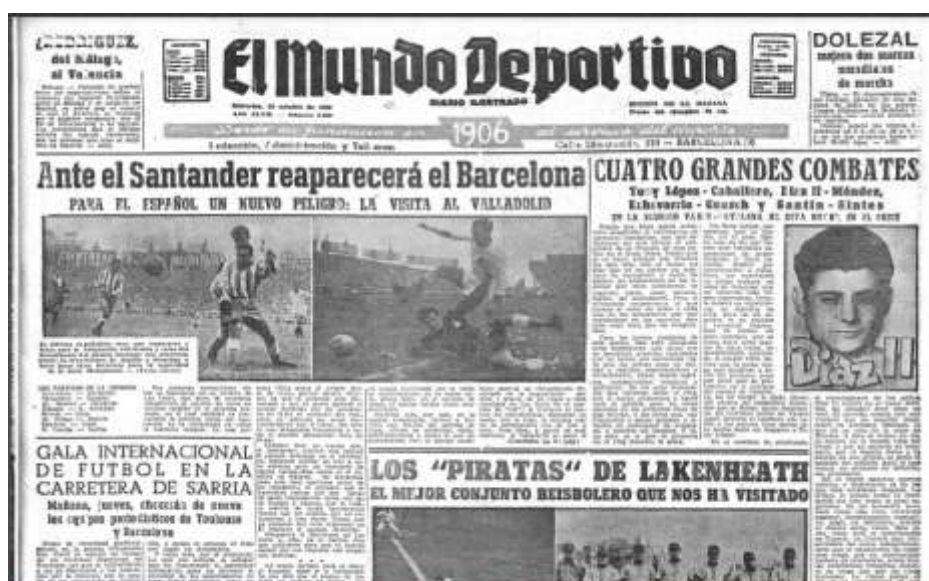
¿RODRIGUEZ del Málaga, al Valencia

El Mundo Deportivo
DIARIO ILUSTRADO

1906

Redacción, Administración y Talleres

DOLEZAL mejor de marcas mundiales de marcha

Ante el Santander reaparecerá el Barcelona
PARA EL ESPAÑOL UN NUEVO PELIGRO: LA VISITA AL VALLADOLID

CUATRO GRANDES COMBATES
Tony López - Caballero, Díaz II - Méndez, Echevarría - Gousch y Santín - Sintes

Díaz II

GALA INTERNACIONAL DE FUTBOL EN LA CARRETERA DE SARRIA
Mañana, jueves, choque de nuevo las equipos periodísticos de Toulouse y Barcelona

LOS "PIRATAS" DE LAKENHEATH
EL MEJOR CONJUNTO BEISBOLERO QUE NOS HA VISITADO